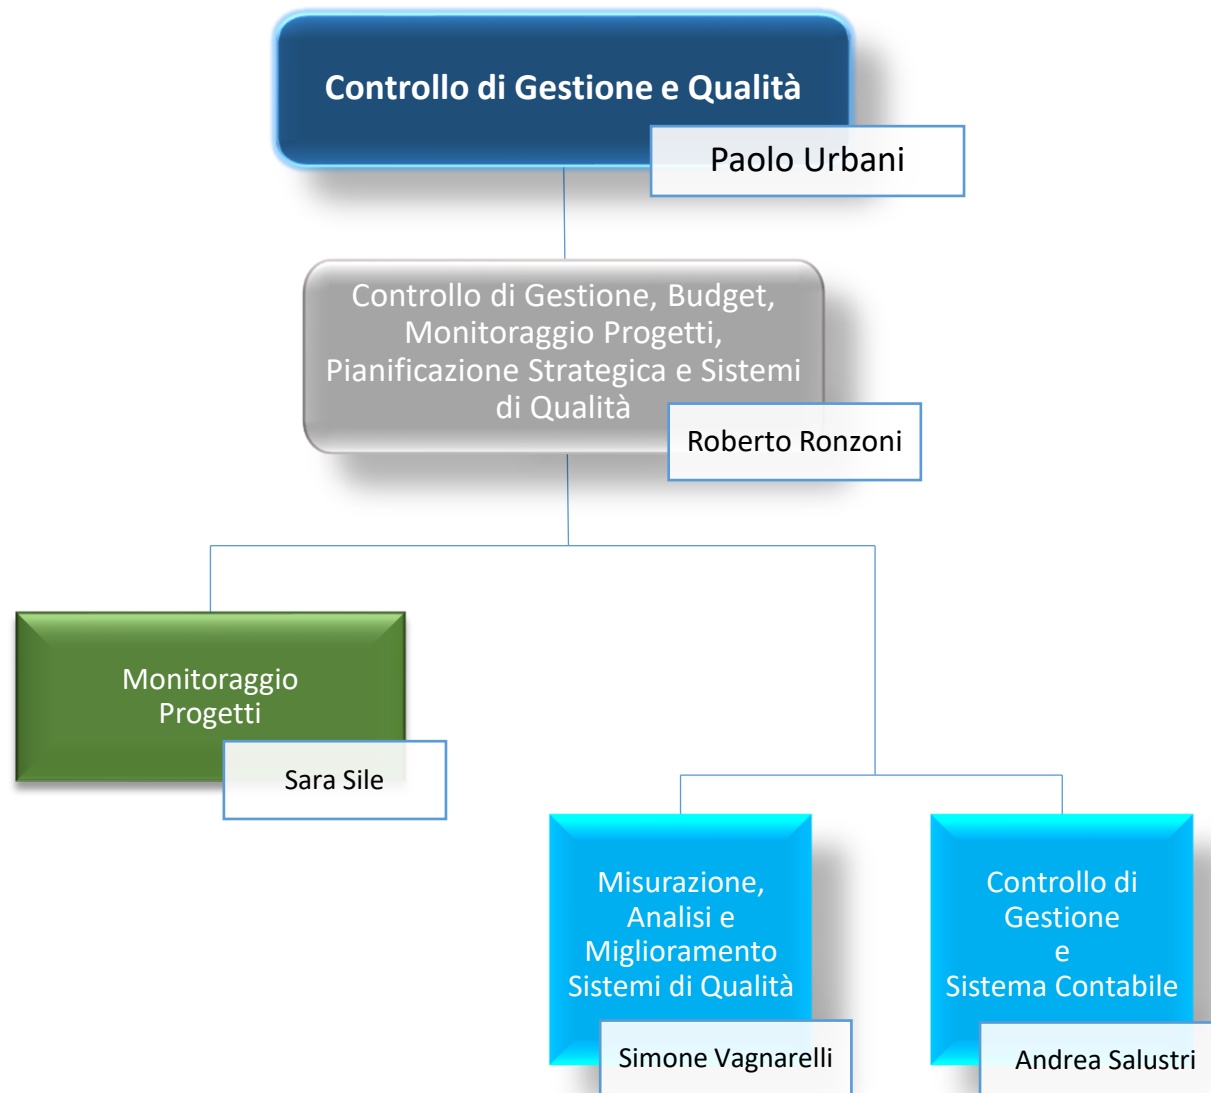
Controllo di Gestione e Qualità

Paolo Urbani

Controllo di Gestione, Budget, Monitoraggio Progetti, Pianificazione Strategica e Sistemi di Qualità

Roberto Ronzoni

Monitoraggio Progetti

Sara Sile

Misurazione, Analisi e Miglioramento Sistemi di Qualità

Simone Vagnarelli

Controllo di Gestione e Sistema Contabile

Andrea Salustri